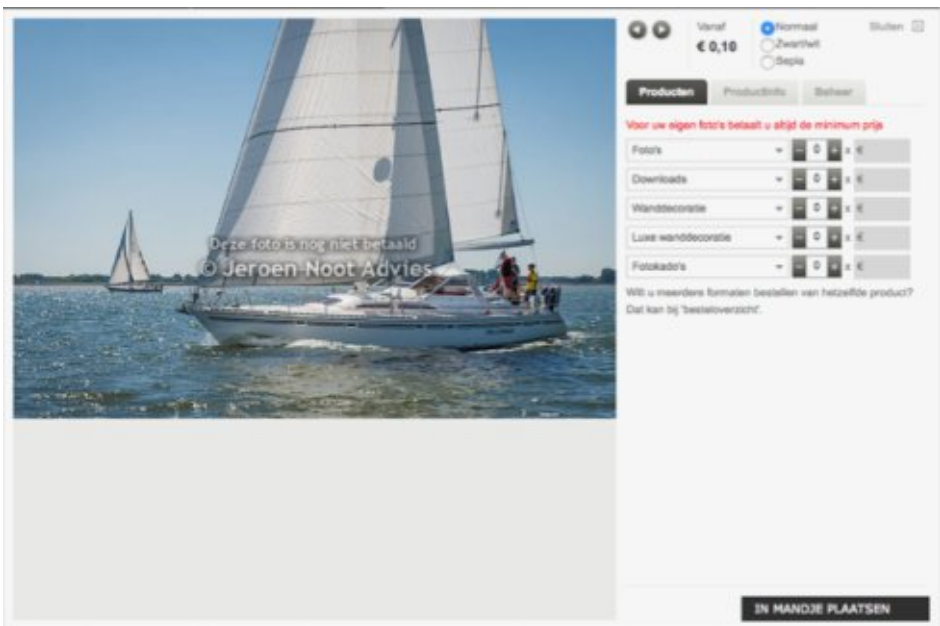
Deze foto is nog niet betaald
© Jeroen Noot Advies

Vanaf
€ 0,10

Normaal
Zwart/wit
Sepia

Sluiten

Producten
Productinfo
Beheer

Voor uw eigen foto's betaalt u altijd de minimum prijs

| | | | |
|---|---|---|---|
| Foto's | − 0 + | x | € |
| Downloads | − 0 + | x | € |
| Wanddecoratie | − 0 + | x | € |
| Luxe wanddecoratie | − 0 + | x | € |
| Fotokado's | − 0 + | x | € |

Wilt u meerdere formaten bestellen van hetzelfde product? Dat kan bij 'besteloverzicht'.

IN MANDJE PLAATSEN